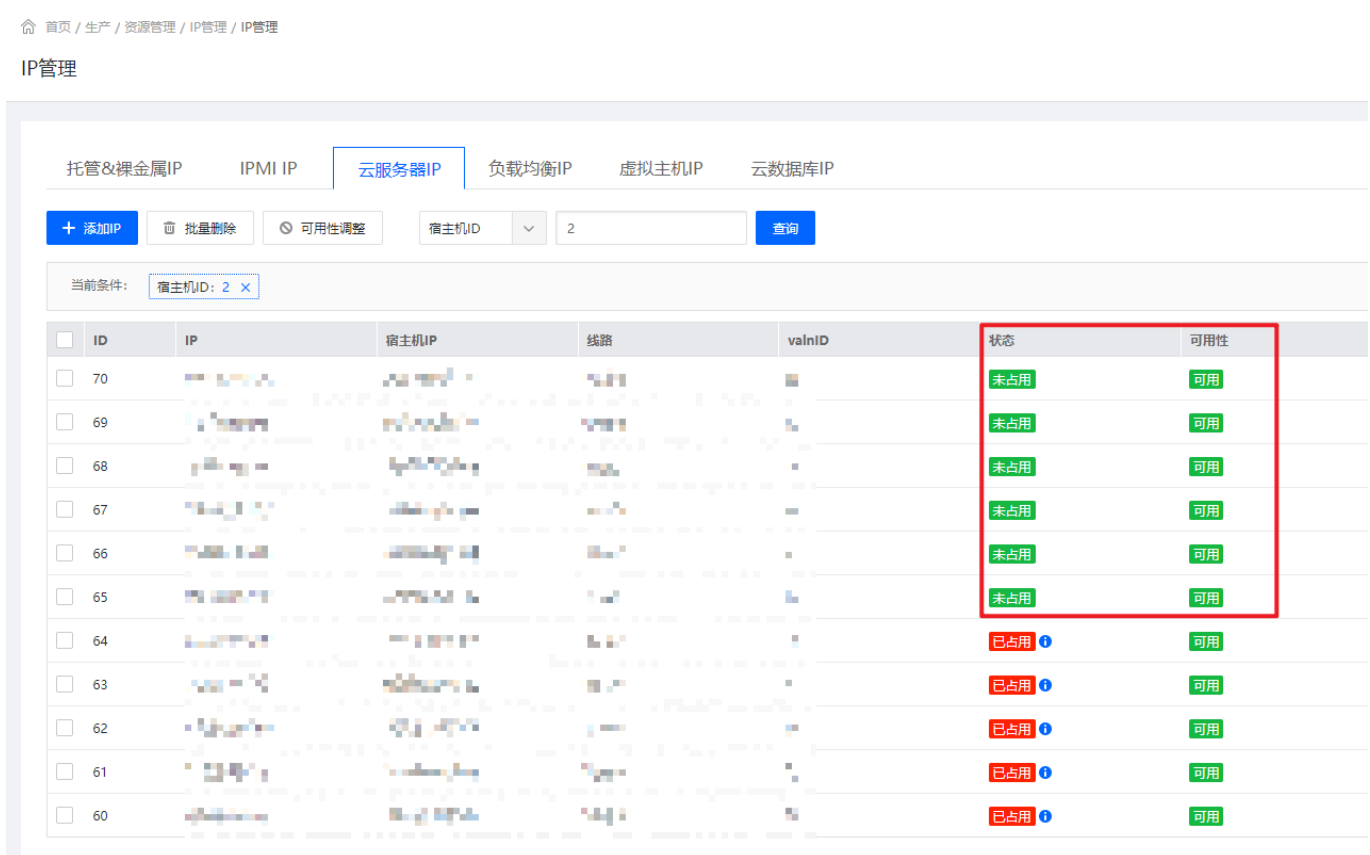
首页 / 生产 / 资源管理 / IP管理 / IP管理

IP管理

托管&裸金属IP　IPMI IP　云服务器IP　负载均衡IP　虚拟主机IP　云数据库IP

+ 添加IP　批量删除　可用性调整　宿主机ID　2　查询

当前条件：宿主机ID：2 ×

| ID | IP | 宿主机IP | 线路 | valnID | 状态 | 可用性 |
|---|---|---|---|---|---|---|
| 70 | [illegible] | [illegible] | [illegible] | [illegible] | 未占用 | 可用 |
| 69 | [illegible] | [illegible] | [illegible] | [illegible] | 未占用 | 可用 |
| 68 | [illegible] | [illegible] | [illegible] | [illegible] | 未占用 | 可用 |
| 67 | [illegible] | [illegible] | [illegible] | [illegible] | 未占用 | 可用 |
| 66 | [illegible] | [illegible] | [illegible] | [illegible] | 未占用 | 可用 |
| 65 | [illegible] | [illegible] | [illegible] | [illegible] | 未占用 | 可用 |
| 64 | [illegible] | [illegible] | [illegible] | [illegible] | 已占用 | 可用 |
| 63 | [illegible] | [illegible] | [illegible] | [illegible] | 已占用 | 可用 |
| 62 | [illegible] | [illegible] | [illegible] | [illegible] | 已占用 | 可用 |
| 61 | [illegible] | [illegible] | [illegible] | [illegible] | 已占用 | 可用 |
| 60 | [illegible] | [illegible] | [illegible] | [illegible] | 已占用 | 可用 |